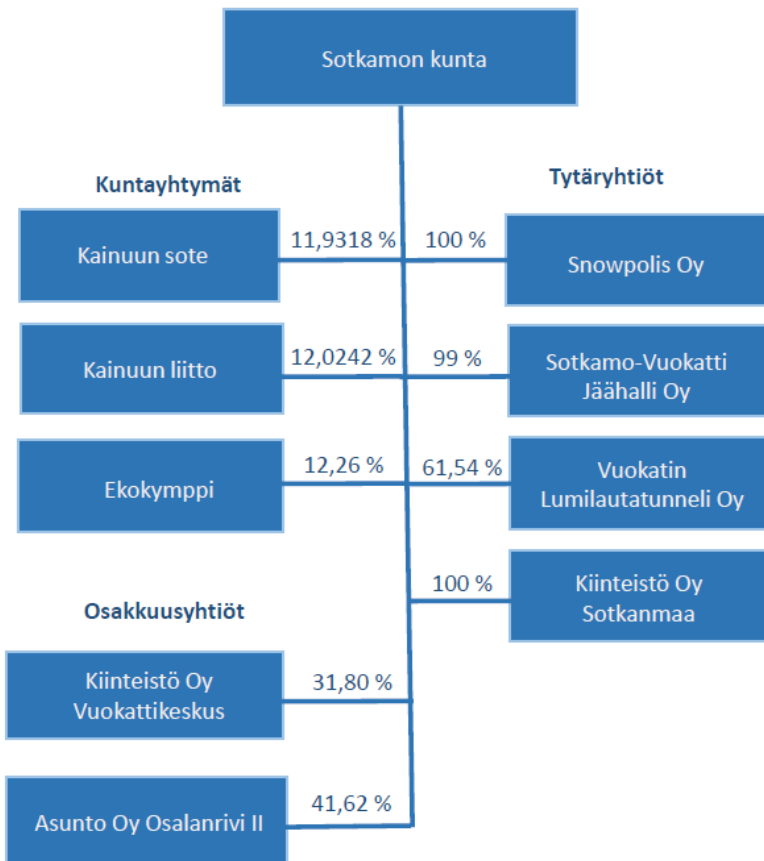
Sotkamon kunta

Kuntayhtymät

Tytäryhtiöt

Kainuun sote

11,9318 %

100 %

Snowpolis Oy

Kainuun liitto

12,0242 %

99 %

Sotkamo-Vuokatti Jäähalli Oy

Ekokymppi

12,26 %

61,54 %

Vuokatin Lumilautatunneli Oy

100 %

Kiinteistö Oy Sotkanmaa

Osakkuusyhtiöt

Kiinteistö Oy Vuokattikeskus

31,80 %

Asunto Oy Osalanrivi II

41,62 %